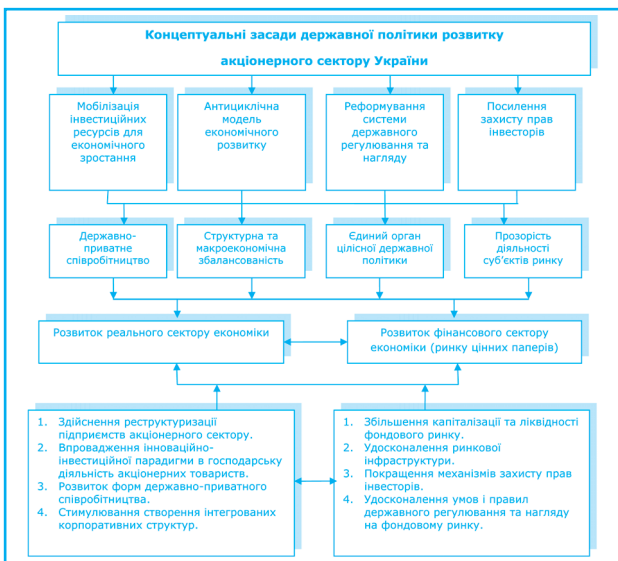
Концептуальні засади державної політики розвитку акціонерного сектору України

Мобілізація інвестиційних ресурсів для економічного зростання

Антициклічна модель економічного розвитку

Реформування системи державного регулювання та нагляду

Посилення захисту прав інвесторів

Державно-приватне співробітництво

Структурна та макроекономічна збалансованість

Єдиний орган цілісної державної політики

Прозорість діяльності суб'єктів ринку

Розвиток реального сектору економіки

Розвиток фінансового сектору економіки (ринку цінних паперів)

1. Здійснення реструктуризації підприємств акціонерного сектору.
2. Впровадження інноваційно-інвестиційної парадигми в господарську діяльність акціонерних товариств.
3. Розвиток форм державно-приватного співробітництва.
4. Стимулювання створення інтегрованих корпоративних структур.

1. Збільшення капіталізації та ліквідності фондового ринку.
2. Удосконалення ринкової інфраструктури.
3. Покращення механізмів захисту прав інвесторів.
4. Удосконалення умов і правил державного регулювання та нагляду на фондовому ринку.